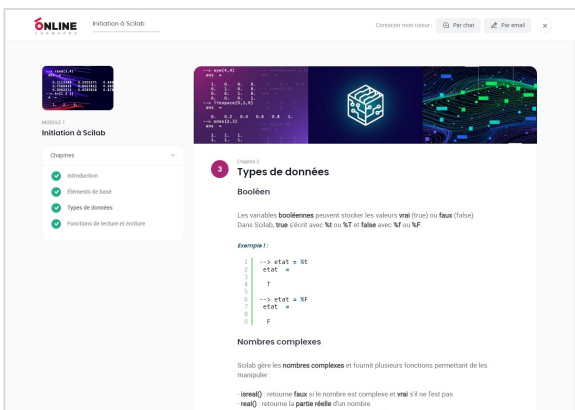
ONLINE FORMAPRO

Initiation à Scilab

Contacter mon tuteur

Par chat

Par email

MODULE 1

Initiation à Scilab

Chapitres

Introduction

Eléments de base

Types de données

Fonctions de lecture et écriture

Chapitre 3

Types de données

Booléen

Les variables booléennes peuvent stocker les valeurs vrai (true) ou faux (false). Dans Scilab, true s'écrit avec %t ou %T et false avec %f ou %F.

Exemple 1 :

| | |
|---|---|
| 1 | --> etat = %t |
| 2 | etat = |
| 3 | |
| 4 | T |
| 5 | |
| 6 | --> etat = %F |
| 7 | etat = |
| 8 | |
| 9 | F |

Nombres complexes

Scilab gère les nombres complexes et fournit plusieurs fonctions permettant de les manipuler

- isreal() : retourne faux si le nombre est complexe et vrai s'il ne l'est pas
- real() : retourne la partie réelle d'un nombre